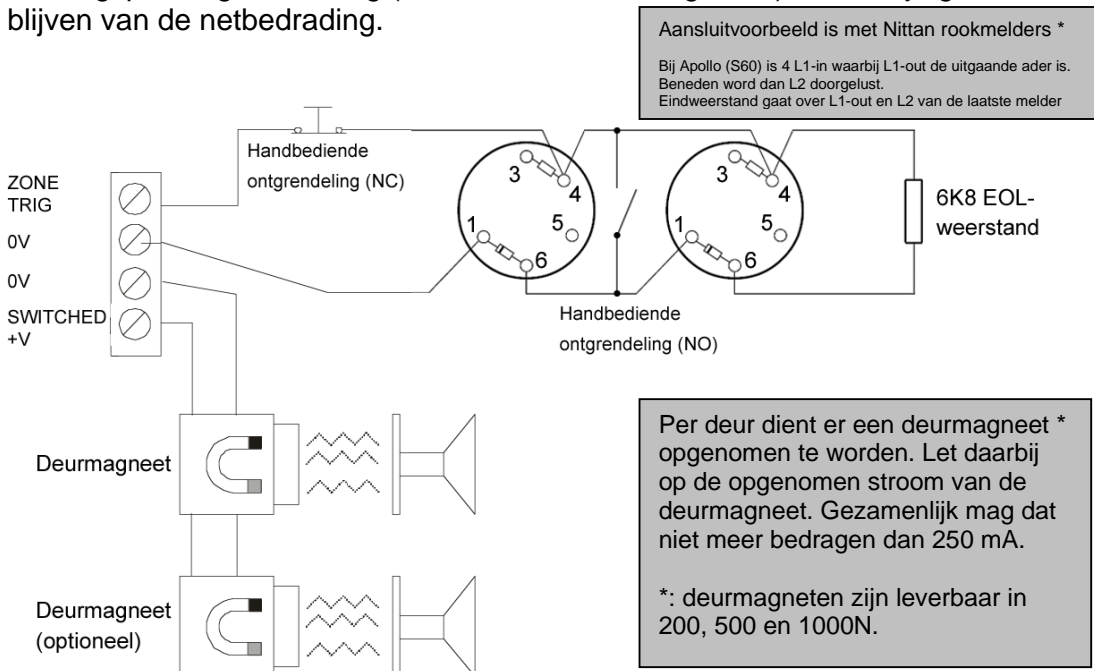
blijven van de netbedrading.

Aansluitvoorbeeld is met Nittan rookmelders *

Bij Apollo (S60) is 4 L1-in waarbij L1-out de uitgaande ader is. Beneden word dan L2 doorgelust.
Eindweerstand gaat over L1-out en L2 van de laatste melder

Handbediende ontgrendeling (NC)

ZONE TRIG
0V
0V
SWITCHED +V

3
4
5
1
6

3
4
5
1
6

6K8 EOL-weerstand

Handbediende ontgrendeling (NO)

Deurmagneet

Deurmagneet (optioneel)

Per deur dient er een deurmagneet * opgenomen te worden. Let daarbij op de opgenomen stroom van de deurmagneet. Gezamenlijk mag dat niet meer bedragen dan 250 mA.

*: deurmagneten zijn leverbaar in 200, 500 en 1000N.